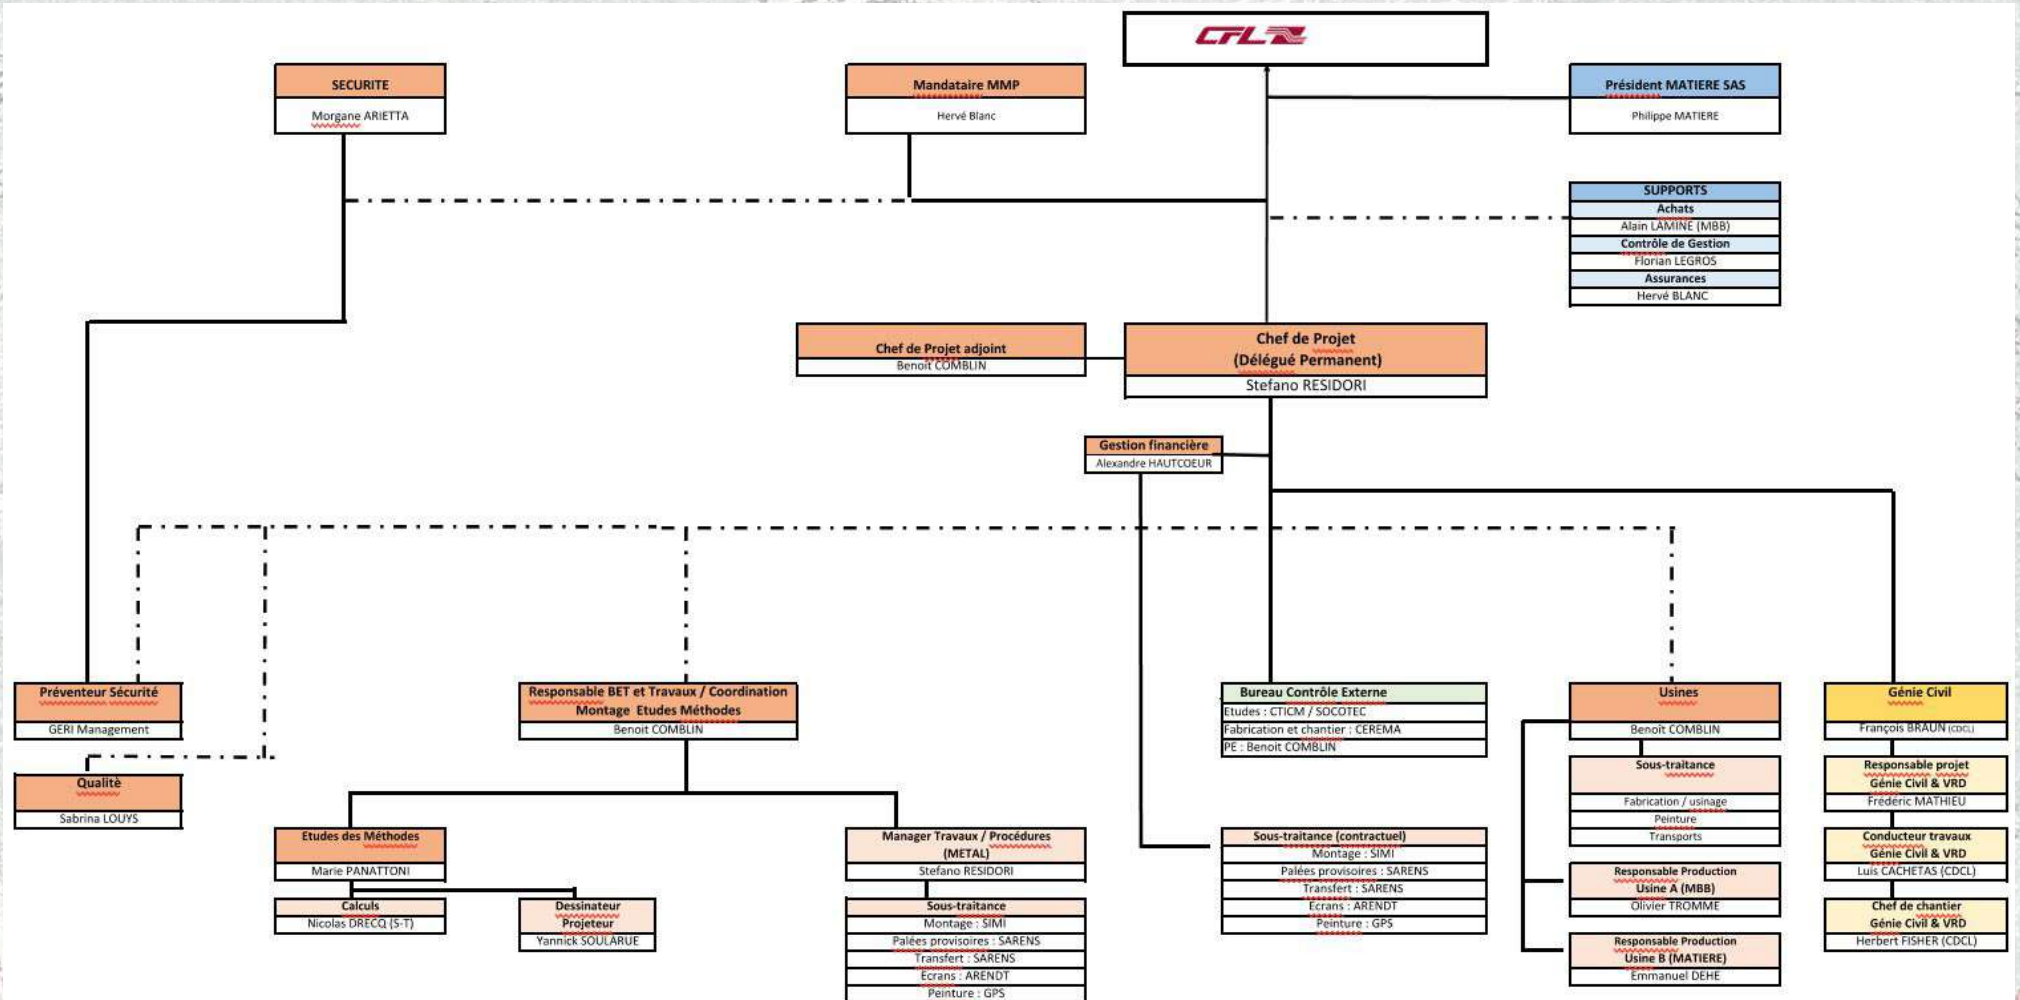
CFL

SECURITE
Morgane ARIETTA

Mandataire MMP
Hervé Blanc

Président MATIERE SAS
Philippe MATIERE

SUPPORTS
Achats
Alain LAMINE (MBB)
Contrôle de Gestion
Florian LEGROS
Assurances
Hervé BLANC

Chef de Projet adjoint
Benoit COMBLIN

Chef de Projet
(Délégué Permanent)
Stefano RESIDORI

Gestion financière
Alexandre HAUTCOEUR

Préventeur Sécurité
GERI Management

Qualité
Sabrina LOUYS

Responsable BET et Travaux / Coordination
Montage Etudes Méthodes
Benoit COMBLIN

Etudes des Méthodes
Marie PANATTONI

Calculs
Nicolas DRECQ (S-T)

Dessinateur
Projeteur
Yannick SOULARUE

Manager Travaux / Procédures
(METAL)
Stefano RESIDORI

Sous-traitance
Montage : SIMI
Palées provisoires : SARENS
Transfert : SARENS
Ecrans : ARENDT
Peinture : GPS

Bureau Contrôle Externe
Etudes : CTICM / SOCOTEC
Fabrication et chantier : CEREMA
PE : Benoit COMBLIN

Sous-traitance (contractuel)
Montage : SIMI
Palées provisoires : SARENS
Transfert : SARENS
Ecrans : ARENDT
Peinture : GPS

Usines
Benoit COMBLIN

Sous-traitance
Fabrication / usinage
Peinture
Transports

Responsable Production
Usine A (MBB)
Olivier TROMME

Responsable Production
Usine B (MATIERE)
Emmanuel DEHE

Génie Civil
François BRAUN (CDCL)

Responsable projet
Génie Civil & VRD
Frédéric MATHIEU

Conducteur travaux
Génie Civil & VRD
Luis CACHETAS (CDCL)

Chef de chantier
Génie Civil & VRD
Herbert FISHER (CDCL)